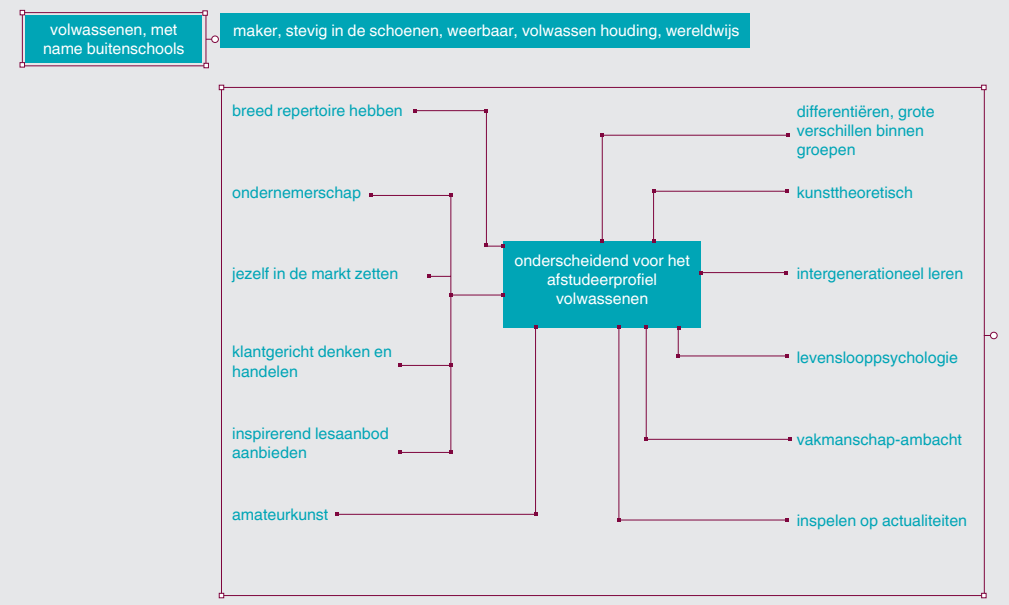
volwassenen, met name buitenschools

maker, stevig in de schoenen, weerbaar, volwassen houding, wereldwijs

breed repertoire hebben

ondernemerschap

jezelf in de markt zetten

klantgericht denken en handelen

inspirerend lesaanbod aanbieden

amateurkunst

onderscheidend voor het afstudeerprofiel volwassenen

differentiëren, grote verschillen binnen groepen

kunsttheoretisch

intergenerationeel leren

levenslooppsychologie

vakmanschap-ambacht

inspelen op actualiteiten